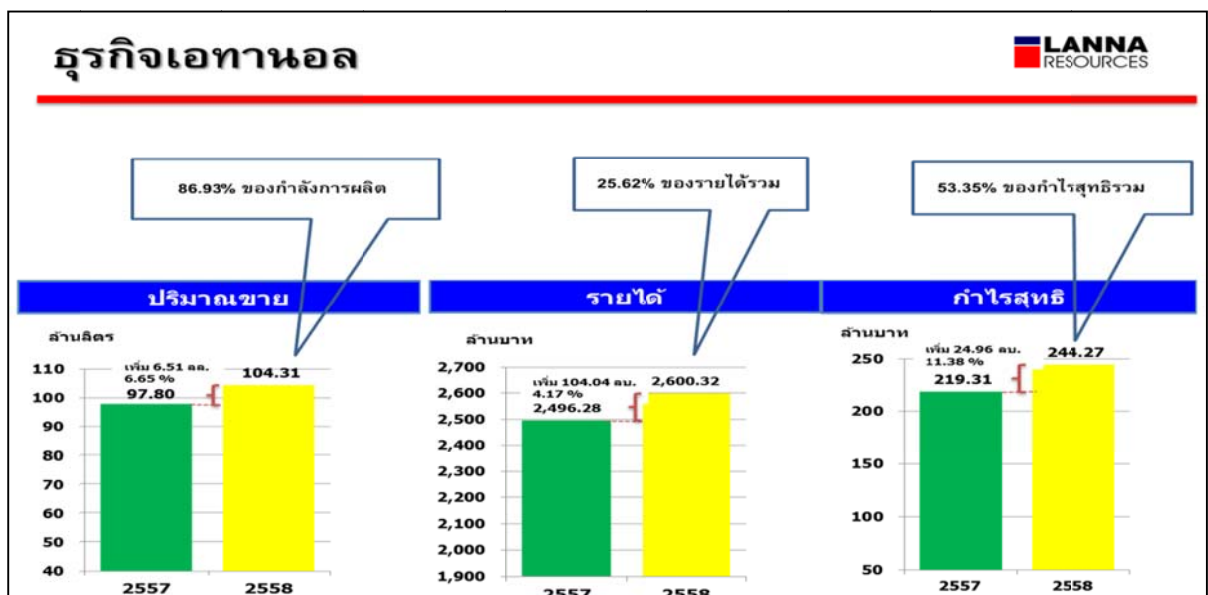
ธุรกิจเอทานอล

LANNA RESOURCES

86.93% ของกำลังการผลิต

25.62% ของรายได้รวม

53.35% ของกำไรสุทธิรวม

ปริมาณขาย

ล้านลิตร

เพิ่ม 6.51 ลล. 6.65 %

97.80

104.31

110
100
90
80
70
60
50
40

2557 2558

รายได้

ล้านบาท

เพิ่ม 104.04 ลบ. 4.17 %

2,496.28

2,600.32

2,700
2,600
2,500
2,400
2,300
2,200
2,100
2,000
1,900

2557 2558

กำไรสุทธิ

ล้านบาท

เพิ่ม 24.96 ลบ. 11.38 %

219.31

244.27

250
200
150
100
50

2557 2558